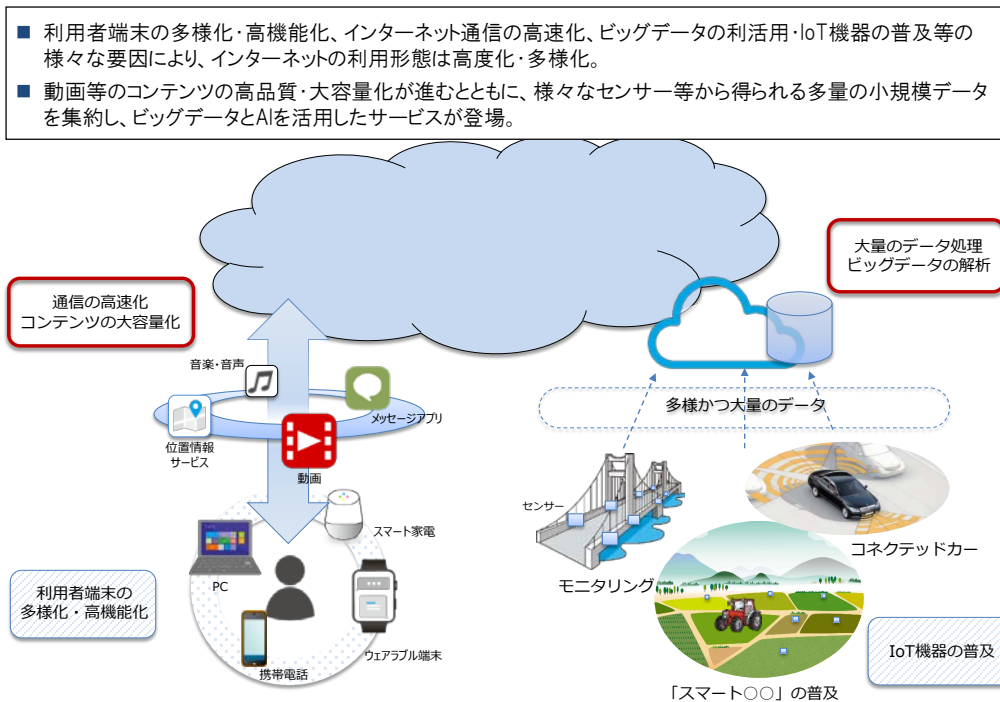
■ 利用者端末の多様化・高機能化、インターネット通信の高速化、ビッグデータの利活用・IoT機器の普及等の様々な要因により、インターネットの利用形態は高度化・多様化。

■ 動画等のコンテンツの高品質・大容量化が進むとともに、様々なセンサー等から得られる多量の小規模データを集約し、ビッグデータとAIを活用したサービスが登場。

大量のデータ処理
ビッグデータの解析

通信の高速化
コンテンツの大容量化

音楽・音声

メッセージアプリ

位置情報
サービス

動画

多様かつ大量のデータ

センサー

スマート家電

コネクテッドカー

モニタリング

利用者端末の
多様化・高機能化

PC

携帯電話

ウェアラブル端末

IoT機器の普及

「スマート○○」の普及